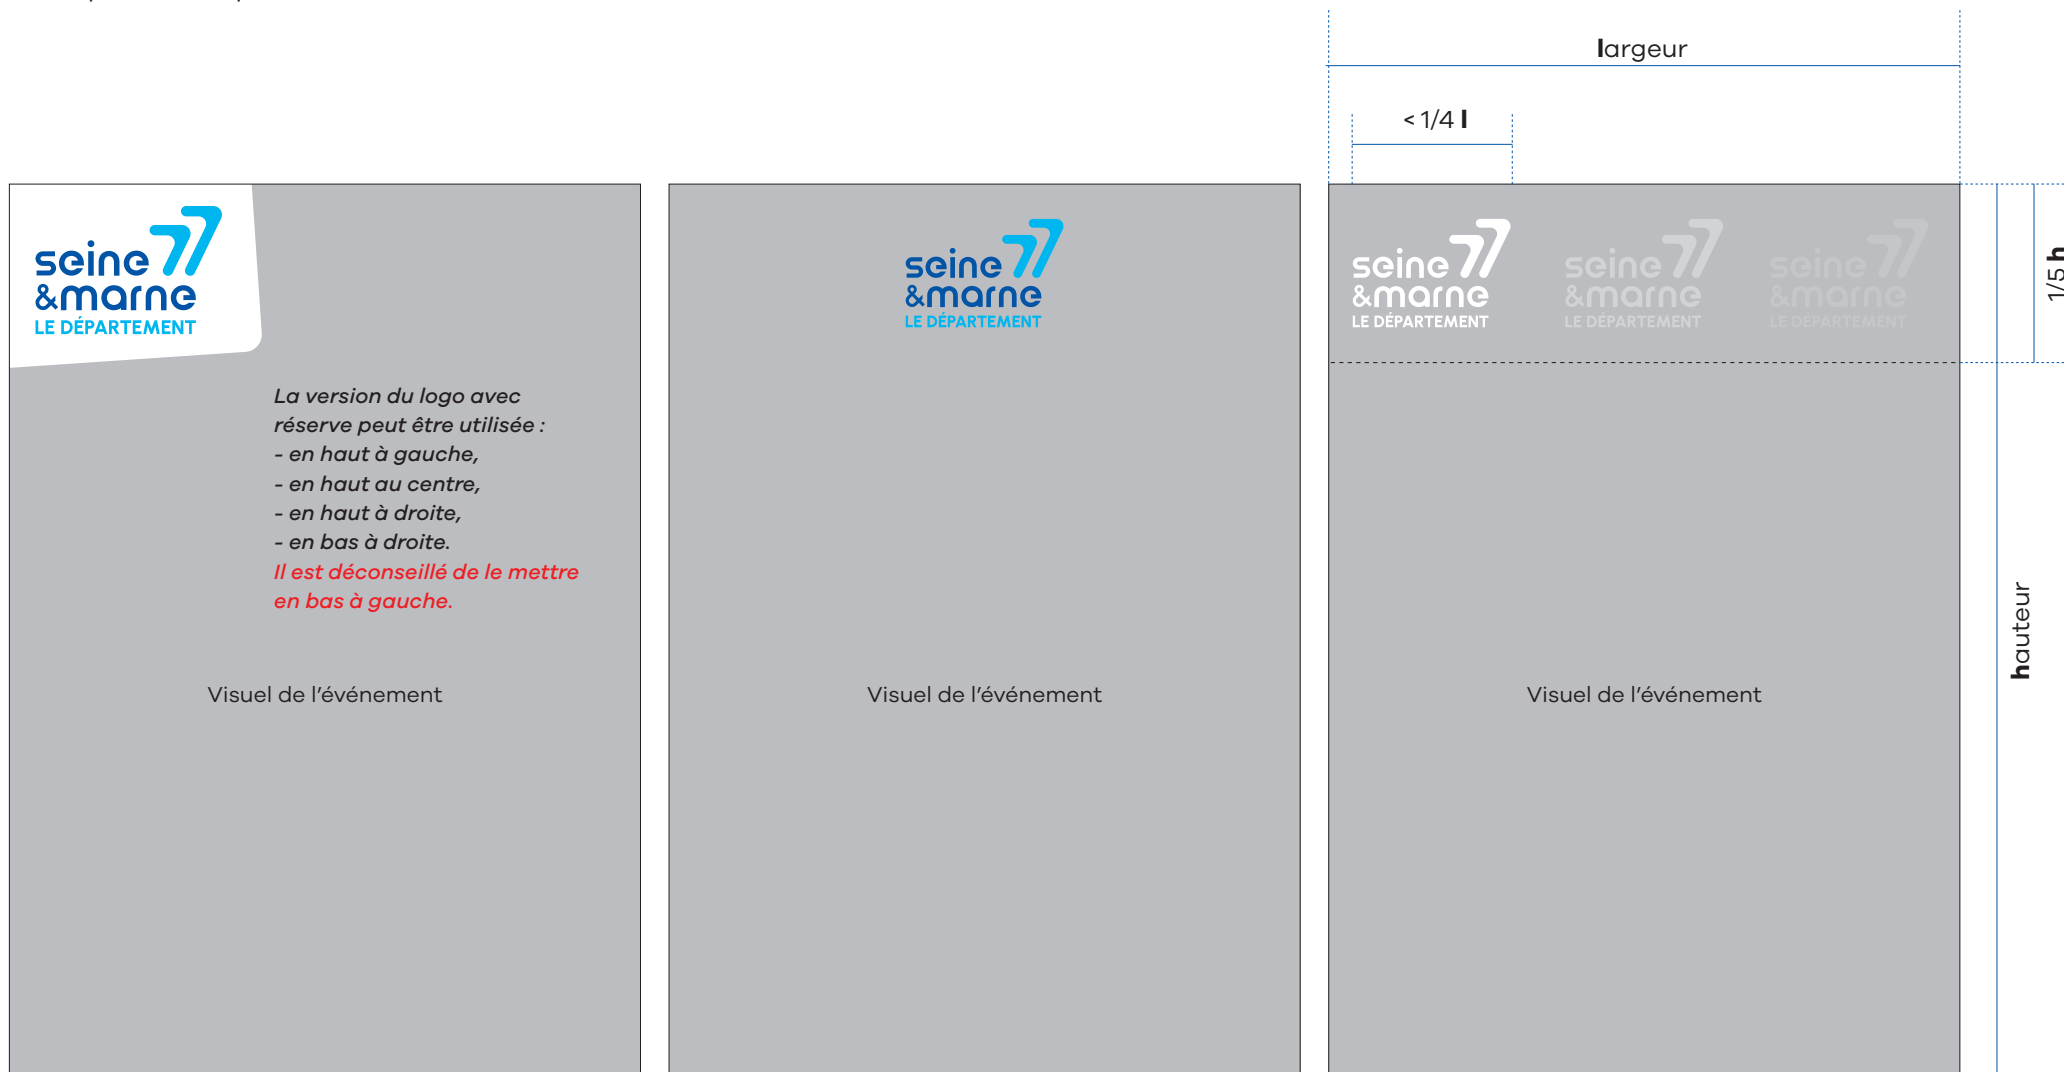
largeur

< 1/4 l

1/5 h

hauteur

seine 77 &marne LE DÉPARTEMENT

La version du logo avec réserve peut être utilisée :
- en haut à gauche,
- en haut au centre,
- en haut à droite,
- en bas à droite.
Il est déconseillé de le mettre en bas à gauche.

Visuel de l'événement

seine 77 &marne LE DÉPARTEMENT

Visuel de l'événement

seine 77 &marne LE DÉPARTEMENT

seine 77 &marne LE DÉPARTEMENT

seine 77 &marne LE DÉPARTEMENT

Visuel de l'événement